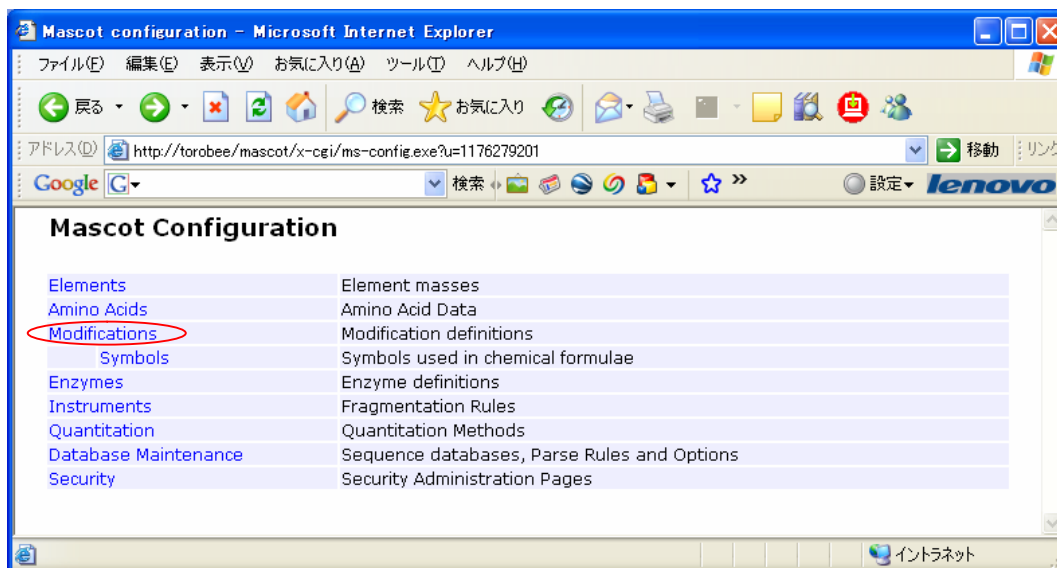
Mascot configuration - Microsoft Internet Explorer

ファイル(F) 編集(E) 表示(V) お気に入り(A) ツール(T) ヘルプ(H)

戻る 検索 お気に入り

アドレス(D) http://torobee/mascot/x-cgi/ms-config.exe?u=1176279201 移動 リンク

Google G 検索 設定 lenovo

Mascot Configuration

| | |
|---|---|
| Elements | Element masses |
| Amino Acids | Amino Acid Data |
| Modifications | Modification definitions |
| Symbols | Symbols used in chemical formulae |
| Enzymes | Enzyme definitions |
| Instruments | Fragmentation Rules |
| Quantitation | Quantitation Methods |
| Database Maintenance | Sequence databases, Parse Rules and Options |
| Security | Security Administration Pages |

イントラネット